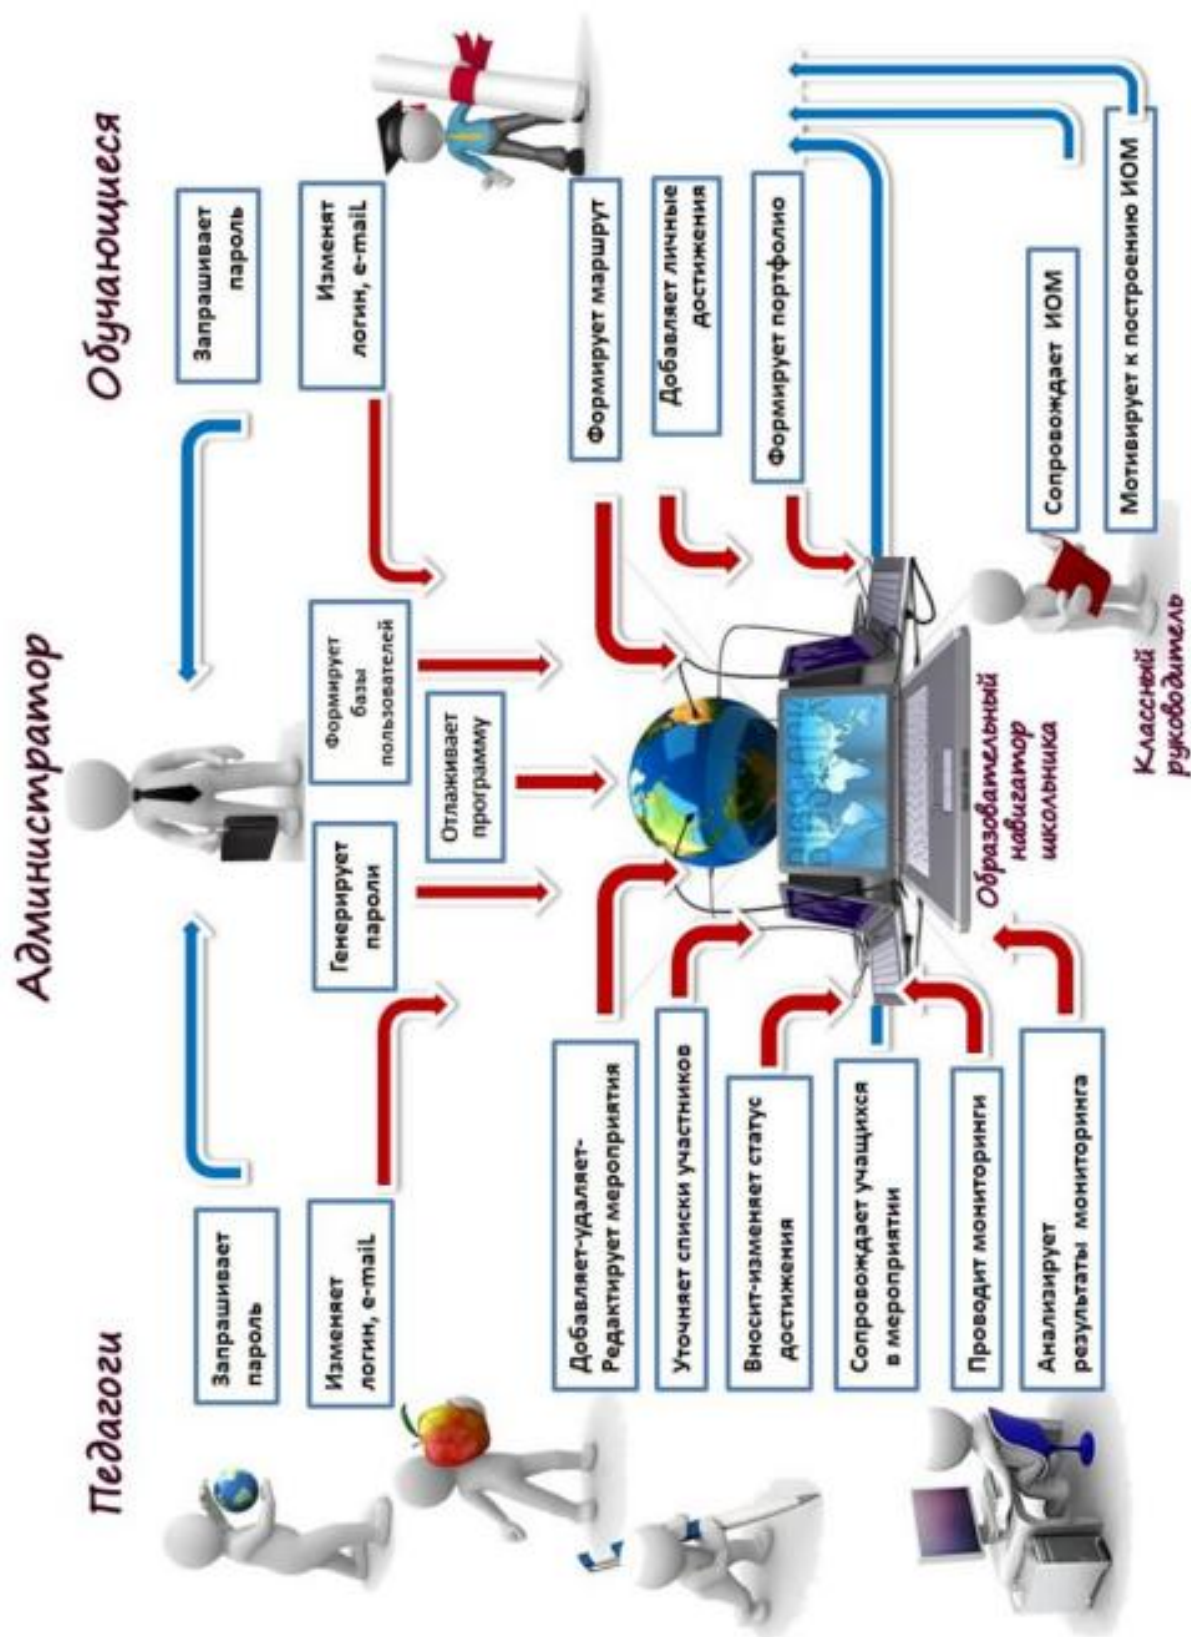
Администратор

Педагоги

Обучающиеся

Запрашивает пароль

Изменяет логин, e-maiL

Генерирует пароли

Отлаживает программу

Формирует базы пользователей

Запрашивает пароль

Изменят логин, e-maiL

Добавляет-удаляет-Редактирует мероприятия

Уточняет списки участников

Вносит-изменяет статус достижения

Сопровождает учащихся в мероприятии

Проводит мониторинги

Анализирует результаты мониторинга

Формирует маршрут

Добавляет личные достижения

Формирует портфолио

Сопровождает ИОМ

Мотивирует к построению ИОМ

Образовательный навигатор школьника

Классный руководитель